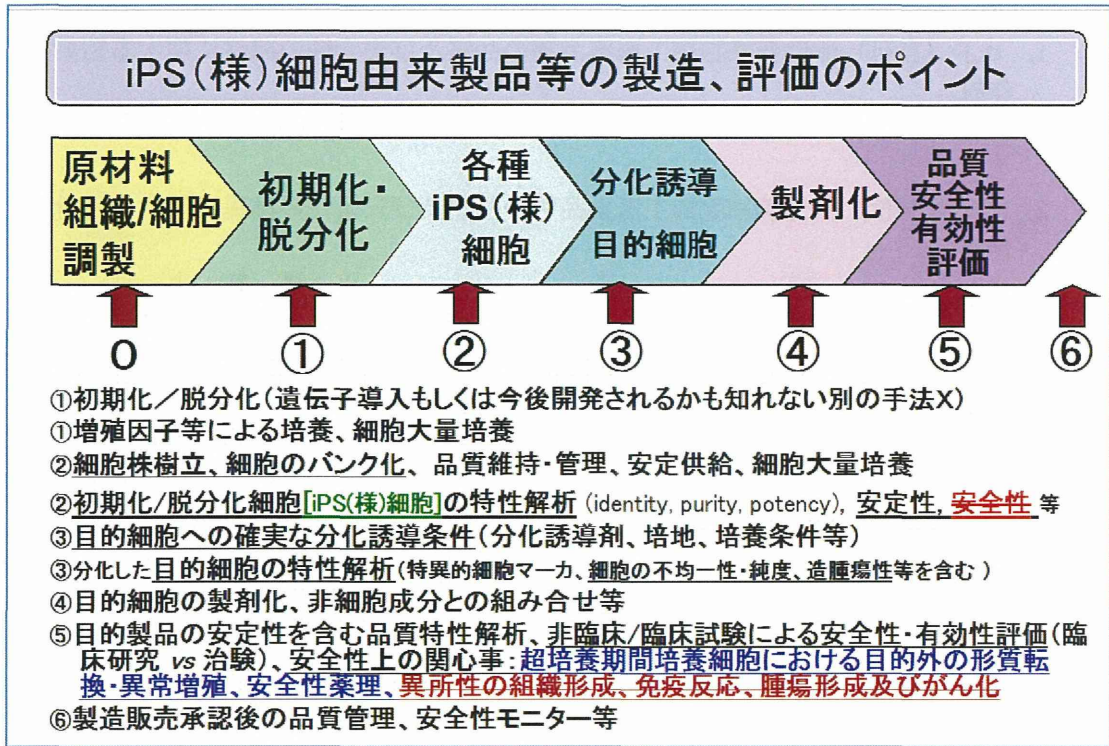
iPS(様)細胞由来製品等の製造、評価のポイント

原材料 組織/細胞 調製

初期化・脱分化

各種 iPS(様) 細胞

分化誘導 目的細胞

製剤化

品質 安全性 有効性 評価

0 ① ② ③ ④ ⑤ ⑥

①初期化/脱分化(遺伝子導入もしくは今後開発されるかも知れない別の手法X)
①増殖因子等による培養、細胞大量培養
②細胞株樹立、細胞のバンク化、品質維持・管理、安定供給、細胞大量培養
②初期化/脱分化細胞[iPS(様)細胞]の特性解析 (identity, purity, potency), 安定性, 安全性 等
③目的細胞への確実な分化誘導条件(分化誘導剤、培地、培養条件等)
③分化した目的細胞の特性解析(特異的細胞マーカ、細胞の不均一性・純度、造腫瘍性等を含む)
④目的細胞の製剤化、非細胞成分との組み合せ等
⑤目的製品の安定性を含む品質特性解析、非臨床/臨床試験による安全性・有効性評価(臨床研究 vs 治験)、安全性上の関心事:超培養期間培養細胞における目的外の形質転換・異常増殖、安全性薬理、異所性の組織形成、免疫反応、腫瘍形成及びがん化
⑥製造販売承認後の品質管理、安全性モニター等